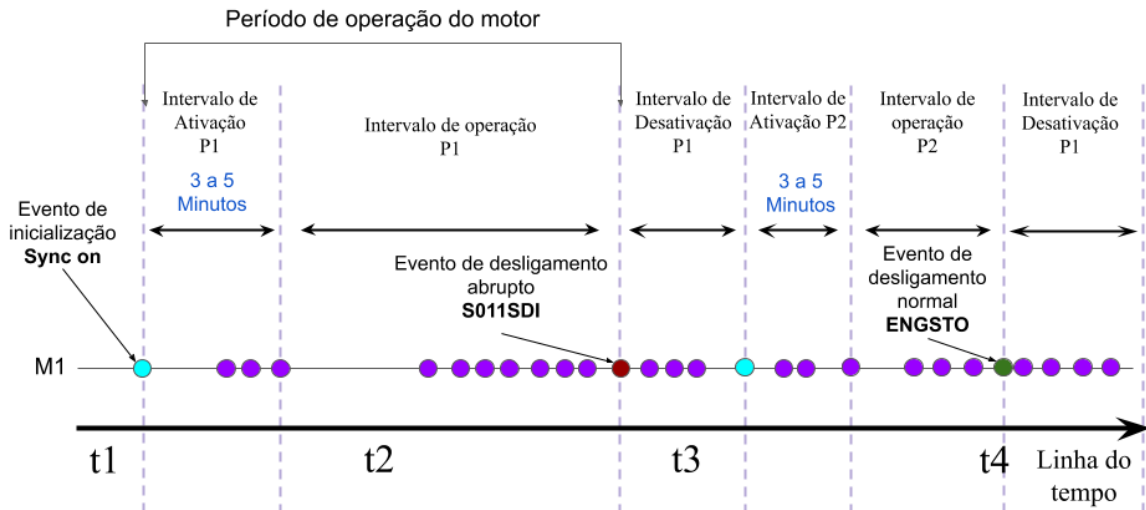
Período de operação do motor

Intervalo de Ativação P1

Intervalo de operação P1

Intervalo de Desativação P1

Intervalo de Ativação P2

Intervalo de operação P2

Intervalo de Desativação P1

3 a 5 Minutos

3 a 5 Minutos

Evento de inicialização **Sync on**

Evento de desligamento abrupto **S011SDI**

Evento de desligamento normal **ENGSTO**

M1

t1

t2

t3

t4

Linha do tempo